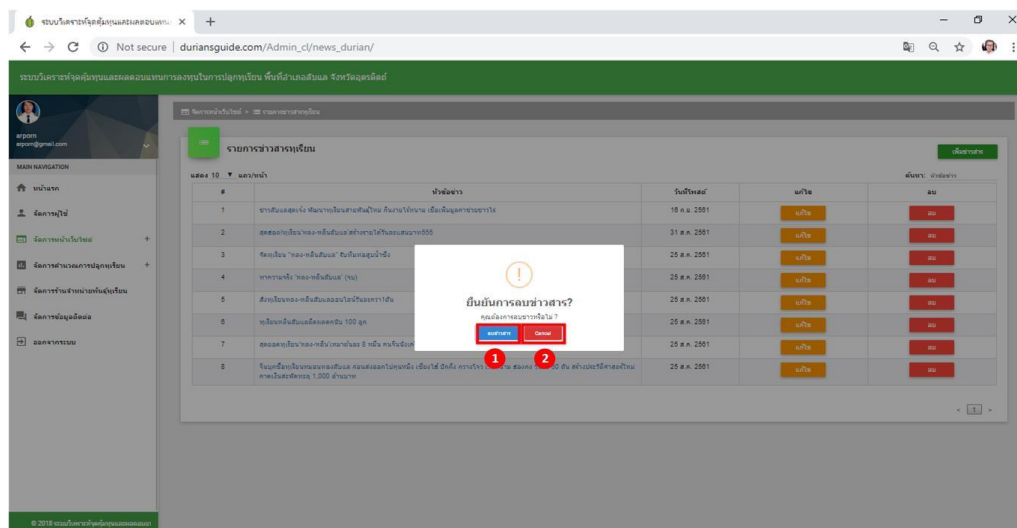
ระบบวิเคราะห์จุดคุ้มทุนและผลตอบแทน ×

Not secure | duriansguide.com/Admin_cl/news_durian/

ระบบวิเคราะห์จุดคุ้มทุนและผลตอบแทนการลงทุนในการปลูกทุเรียน พื้นที่อำเภอลับแล จังหวัดอุตรดิตถ์

arporn
arporn@gmail.com

MAIN NAVIGATION

หน้าแรก

จัดการผู้ใช้

จัดการหน้าเว็บไซต์

จัดการคำนวณการปลูกทุเรียน

จัดการร้านจำหน่ายพันธุ์ทุเรียน

จัดการข้อมูลติดต่อ

ออกจากระบบ

จัดการหน้าเว็บไซต์ > รายการข่าวสารทุเรียน

รายการข่าวสารทุเรียน

เพิ่มข่าวสาร

แสดง 10 แถว/หน้า

ค้นหา: หัวข้อข่าว

| # | หัวข้อข่าว | วันที่โพสต์ | แก้ไข | ลบ |
|---|---|---|---|---|
| 1 | ชาวลับแลสุดเจ๋ง พัฒนาทุเรียนสายพันธุ์ใหม่ กินง่ายได้หนาน เนื้อเพิ่มมูลค่าขายราคาได้ | 16 ก.ย. 2561 | แก้ไข | ลบ |
| 2 | สุดยอดทุเรียน'หลง-หลินลับแล' สร้างรายได้วันละแสนบาท555 | 31 ส.ค. 2561 | แก้ไข | ลบ |
| 3 | จัดทุเรียน 'หลง-หลินลับแล' ขึ้นทะเบียนสู่ผู้บริโภค | 25 ส.ค. 2561 | แก้ไข | ลบ |
| 4 | ทุเรียนจริง 'หลง-หลินลับแล' (จบ) | 25 ส.ค. 2561 | แก้ไข | ลบ |
| 5 | สิ่งทุเรียนหลง-หลินลับแลออนไลน์ขายราคา1ตัน | 25 ส.ค. 2561 | แก้ไข | ลบ |
| 6 | ทุเรียนหลินลับแลติดผลดก 100 ลูก | 25 ส.ค. 2561 | แก้ไข | ลบ |
| 7 | สุดยอดทุเรียน'หลง-หลิน'เหมาสวน 8 หมื่น คนจีนนิยม | 25 ส.ค. 2561 | แก้ไข | ลบ |
| 8 | จับถูกจี้ทุเรียนหมอนทองลับแล ถ่อมส่งออกไปทุกหนึ่ง เชื่อได้ ปีหลัง ตรางโรง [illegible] ส่องคง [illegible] 50 ตัน สร้างประวัติศาสตร์ใหม่ ค่าเงินสะพัดรวม 1,000 ล้านบาท | 25 ส.ค. 2561 | แก้ไข | ลบ |

!

ยืนยันการลบข่าวสาร?

คุณต้องการลบข่าวหรือไม่ ?

ลบข่าวสาร

Cancel

1

2

< 1 >

© 2018 ระบบวิเคราะห์จุดคุ้มทุนและผลตอบแทน